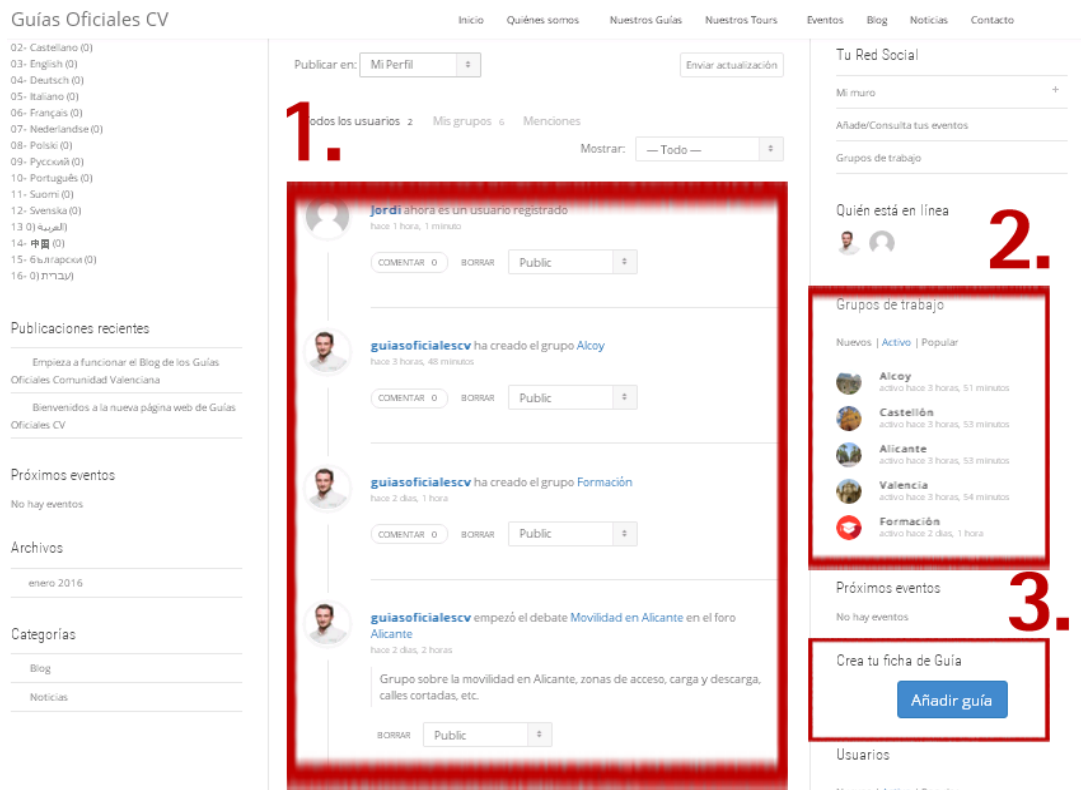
Guías Oficiales CV

Inicio Quiénes somos Nuestros Guías Nuestros Tours Eventos Blog Noticias Contacto

02- Castellano (0)
03- English (0)
04- Deutsch (0)
05- Italiano (0)
06- Français (0)
07- Nederlandse (0)
08- Polski (0)
09- Русский (0)
10- Português (0)
11- Suomi (0)
12- Svenska (0)
13 (0) العربية
14- 中国 (0)
15- български (0)
16- (0) עברית

Publicaciones recientes

Empieza a funcionar el Blog de los Guías Oficiales Comunidad Valenciana

Bienvenidos a la nueva página web de Guías Oficiales CV

Próximos eventos

No hay eventos

Archivos

enero 2016

Categorías

Blog

Noticias

Publicar en: Mi Perfil

Enviar actualización

1.

Todos los usuarios 2 Mis grupos 6 Menciones

Mostrar: — Todo —

Jordi ahora es un usuario registrado
hace 1 hora, 1 minuto

COMENTAR 0 BORRAR Public

guiasoficialescv ha creado el grupo Alcoy
hace 3 horas, 48 minutos

COMENTAR 0 BORRAR Public

guiasoficialescv ha creado el grupo Formación
hace 2 días, 1 hora

COMENTAR 0 BORRAR Public

guiasoficialescv empezó el debate Movilidad en Alicante en el foro Alicante
hace 2 días, 2 horas

Grupo sobre la movilidad en Alicante, zonas de acceso, carga y descarga, calles cortadas, etc.

BORRAR Public

Tu Red Social

Mi muro +

Añade/Consulta tus eventos

Grupos de trabajo

Quién está en línea

2.

Grupos de trabajo

Nuevos | Activo | Popular

Alcoy
activo hace 3 horas, 51 minutos

Castellón
activo hace 3 horas, 53 minutos

Alicante
activo hace 3 horas, 53 minutos

Valencia
activo hace 3 horas, 54 minutos

Formación
activo hace 2 días, 1 hora

Próximos eventos

3.

No hay eventos

Crea tu ficha de Guía

Añadir guía

Usuarios